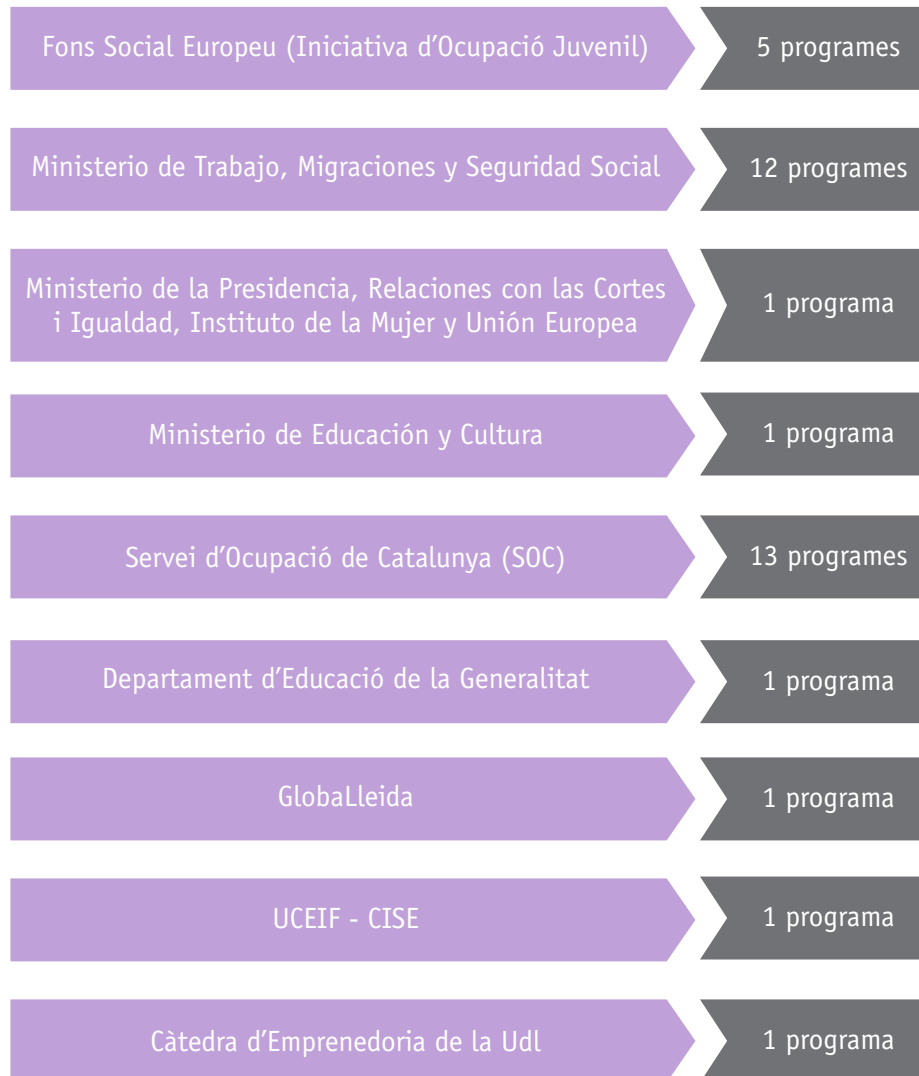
Fons Social Europeu (Iniciativa d'Ocupació Juvenil)

5 programes

Ministerio de Trabajo, Migraciones y Seguridad Social

12 programes

Ministerio de la Presidencia, Relaciones con las Cortes i Igualdad, Instituto de la Mujer y Unión Europea

1 programa

Ministerio de Educación y Cultura

1 programa

Servei d'Ocupació de Catalunya (SOC)

13 programes

Departament d'Educació de la Generalitat

1 programa

GlobaLleida

1 programa

UCEIF - CISE

1 programa

Càtedra d'Emprenedoria de la Udl

1 programa